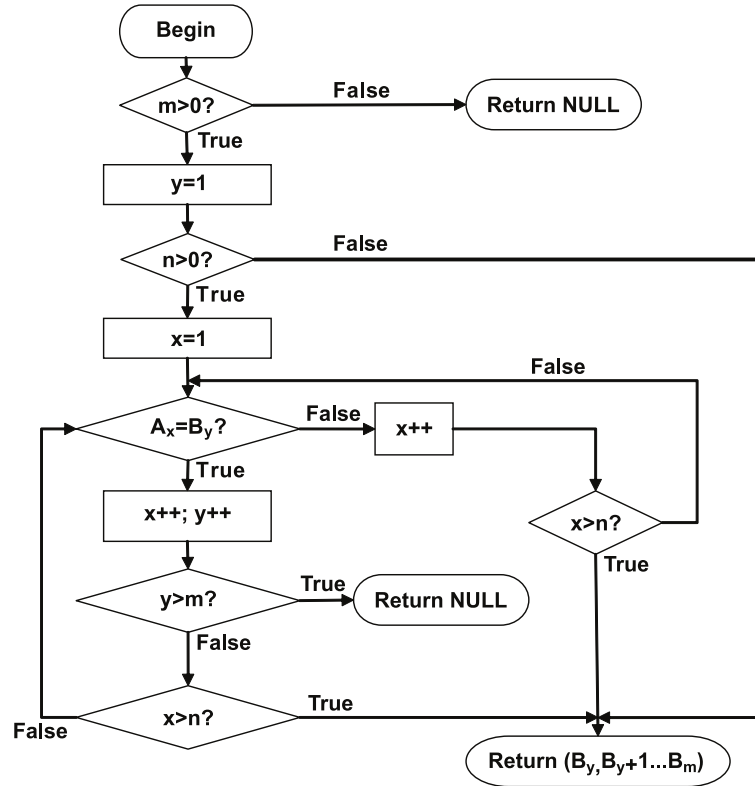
Begin

m>0?

False

Return NULL

True

y=1

n>0?

False

True

x=1

False

$A_x=B_y$?

False

x++

True

x++; y++

x>n?

True

y>m?

True

Return NULL

False

x>n?

True

False

Return $(B_y, B_y+1...B_m)$